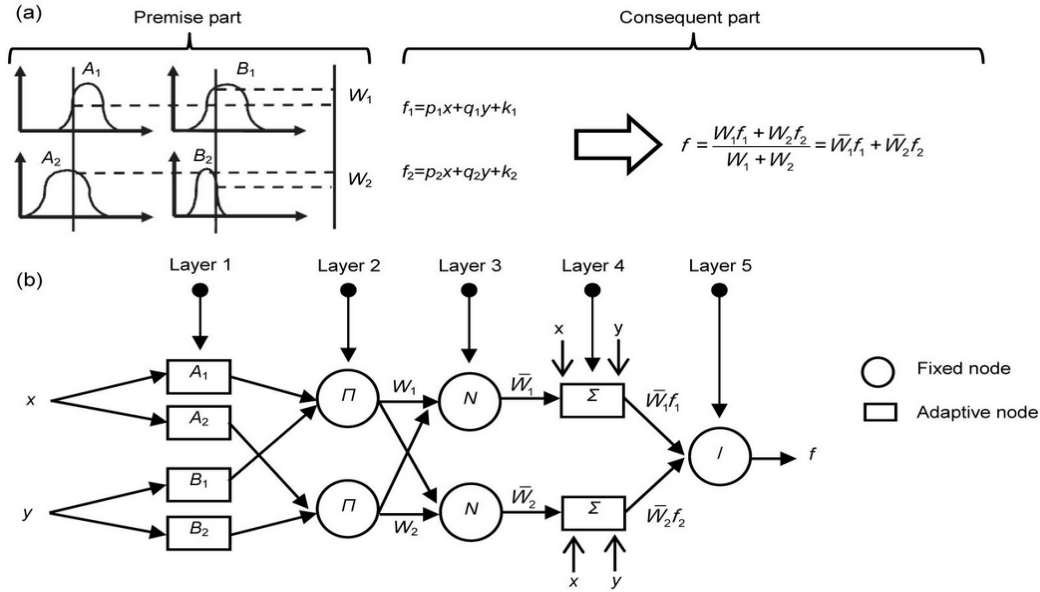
(a)

Premise part

Consequent part

$A_1$

$B_1$

$W_1$

$A_2$

$B_2$

$W_2$

$f_1=p_1x+q_1y+k_1$

$f_2=p_2x+q_2y+k_2$

$f=\frac{W_1f_1+W_2f_2}{W_1+W_2}=\bar{W}_1f_1+\bar{W}_2f_2$

(b)

Layer 1

Layer 2

Layer 3

Layer 4

Layer 5

$x$

$y$

$A_1$

$A_2$

$B_1$

$B_2$

$\Pi$

$\Pi$

$W_1$

$W_2$

$N$

$N$

$\bar{W}_1$

$\bar{W}_2$

x

y

$\Sigma$

$\Sigma$

$x$

$y$

$\bar{W}_1f_1$

$\bar{W}_2f_2$

/

$f$

Fixed node

Adaptive node